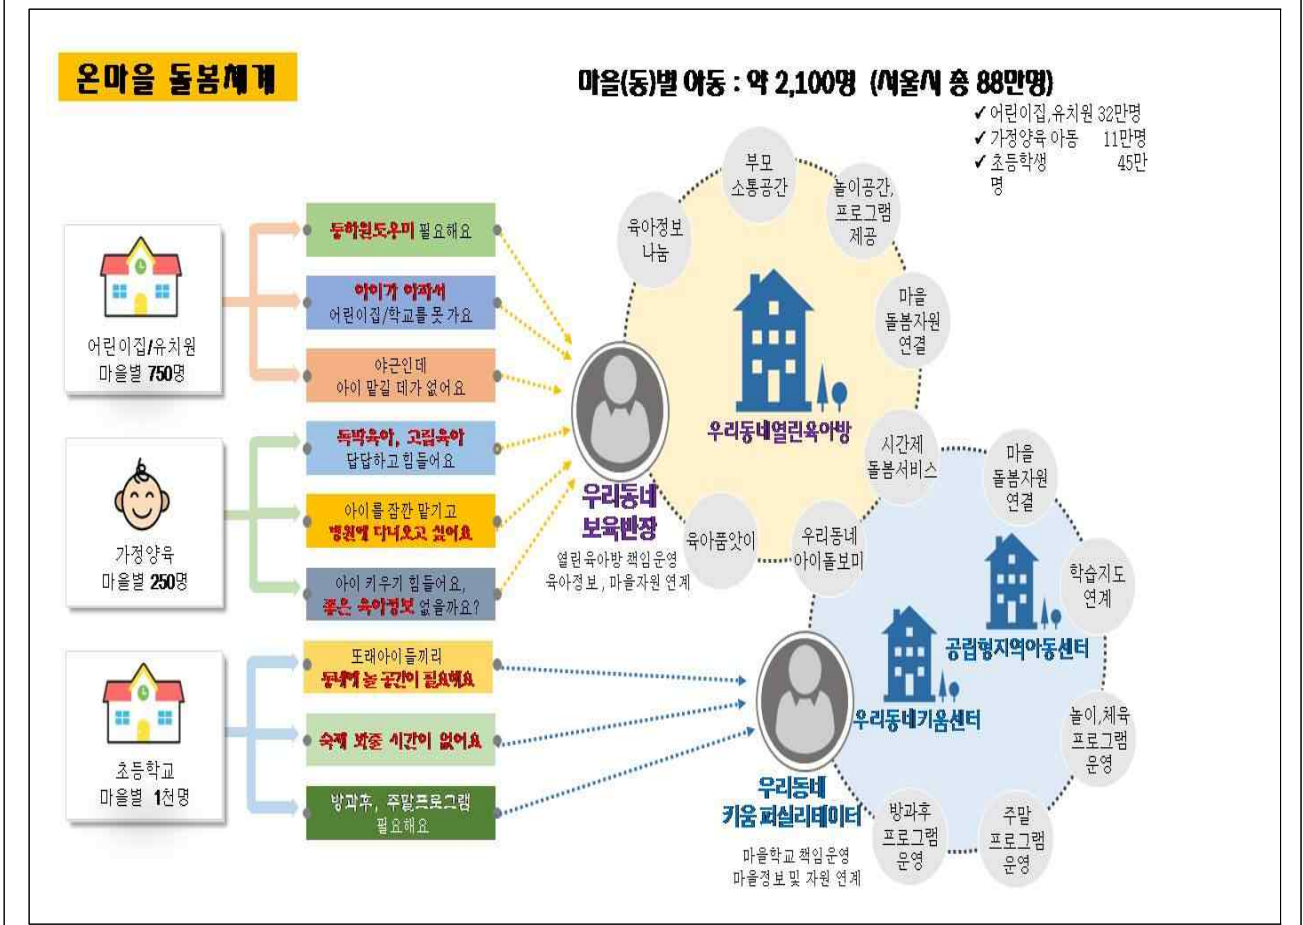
온마을 돌봄체계

마을(동)별 아동 : 약 2,100명 (서울시 총 88만명)
✓ 어린이집,유치원 32만명
✓ 가정양육 아동 11만명
✓ 초등학생 45만명

어린이집/유치원
마을별 750명

가정양육
마을별 250명

초등학교
마을별 1천명

등하원도우미 필요해요

아이가 아파서
어린이집/학교를 못 가요

야근인데
아이 맡길 데가 없어요

독박육아, 고립육아
답답하고 힘들어요

아이를 잠깐 맡기고
병원에 다녀오고 싶어요

아이 키우기 힘들어요,
좋은 육아정보 없을까요?

또래아이들끼리
동네에 놀 공간이 필요해요

숙제 봐줄 시간이 없어요

방과후, 주말프로그램
필요해요

부모
소통공간

놀이공간,
프로그램
제공

육아정보
나눔

마을
돌봄자원
연결

우리동네열린육아방

시간제
돌봄서비스

우리동네
아이돌보미

육아품앗이

우리동네
보육반장

열린 육아방 책임운영
육아정보, 마을자원 연계

마을
돌봄자원
연결

학습지도
연계

공립형지역아동센터

우리동네키움센터

놀이,체육
프로그램
운영

우리동네
키움퍼실리테이터

마을학교 책임운영
마을정보 및 자원 연계

방과후
프로그램
운영

주말
프로그램
운영